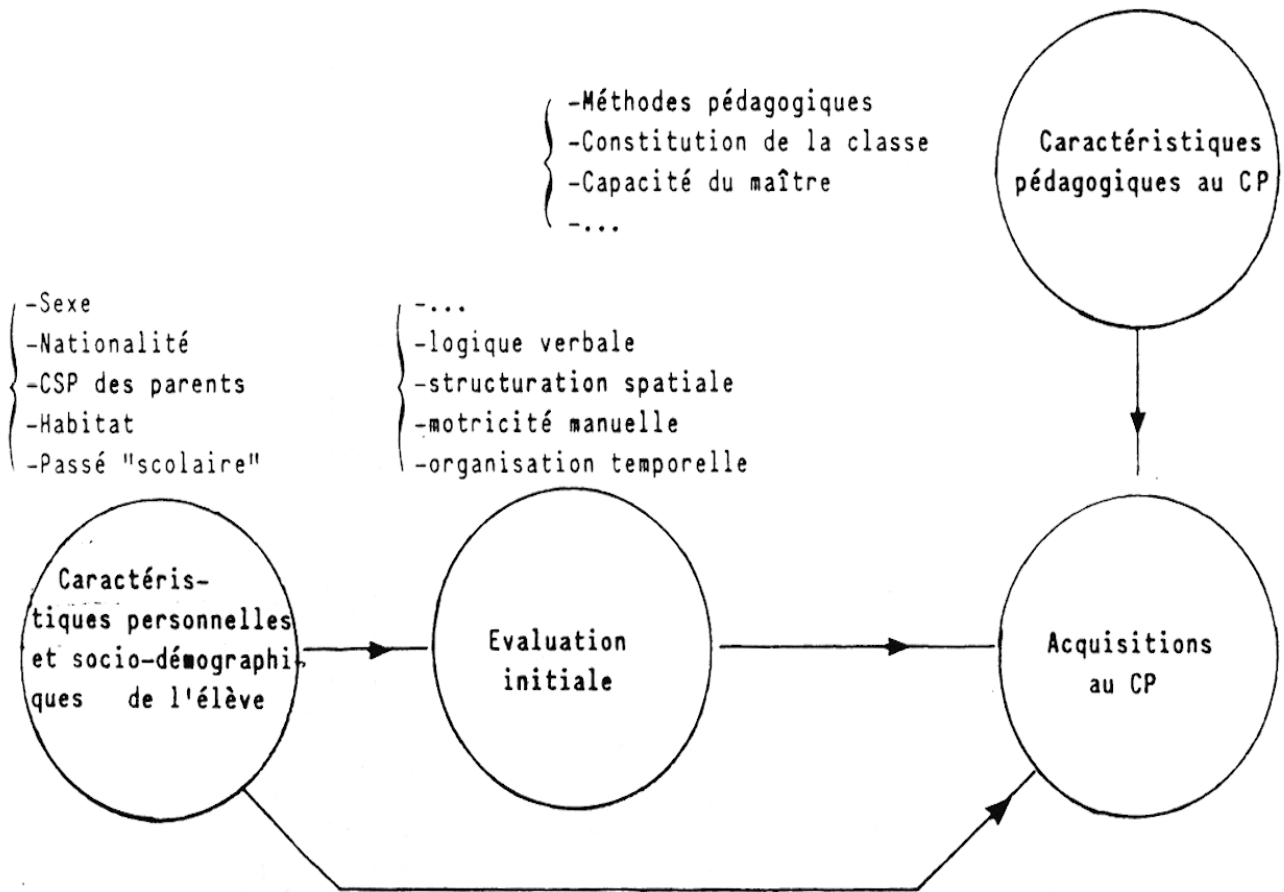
-Méthodes pédagogiques
-Constitution de la classe
-Capacité du maître
-...

Caractéristiques pédagogiques au CP

-Sexe
-Nationalité
-CSP des parents
-Habitat
-Passé "scolaire"

-...
-logique verbale
-structuration spatiale
-motricité manuelle
-organisation temporelle

Caractéristiques personnelles et socio-démographiques de l'élève

Evaluation initiale

Acquisitions au CP